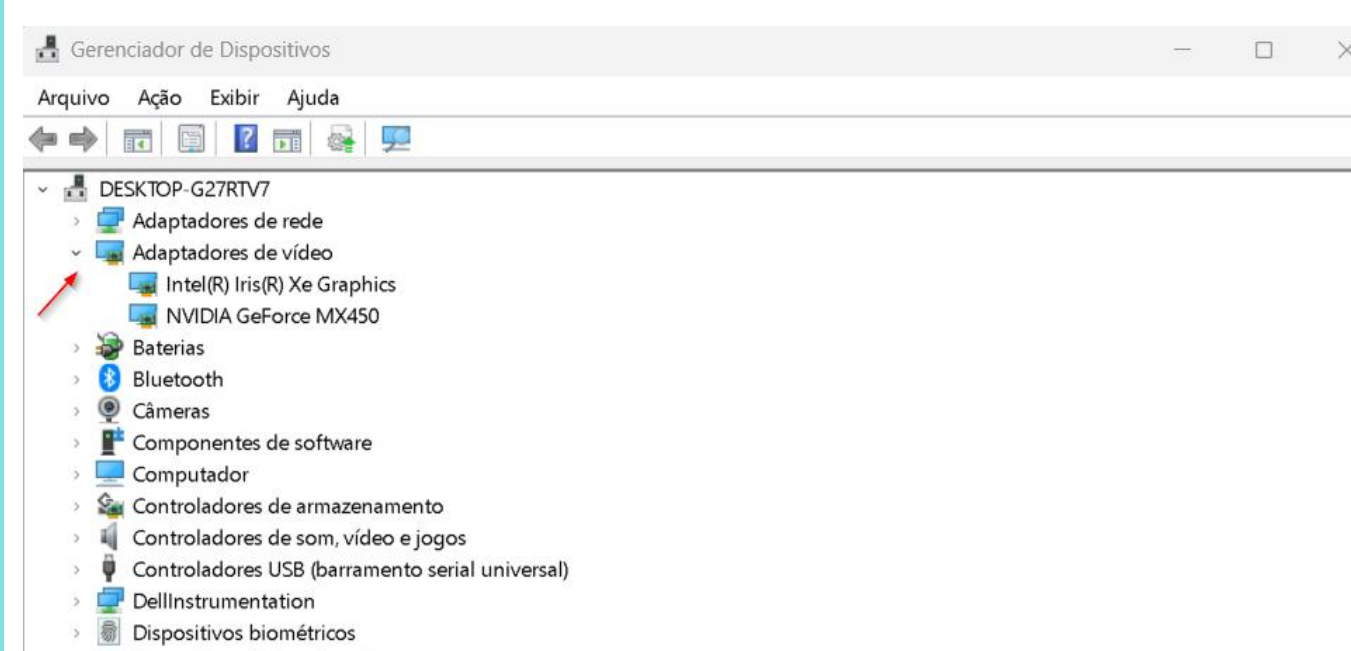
Gerenciador de Dispositivos

Arquivo Ação Exibir Ajuda

DESKTOP-G27RTV7
Adaptadores de rede
Adaptadores de vídeo
Intel(R) Iris(R) Xe Graphics
NVIDIA GeForce MX450
Baterias
Bluetooth
Câmeras
Componentes de software
Computador
Controladores de armazenamento
Controladores de som, vídeo e jogos
Controladores USB (barramento serial universal)
DellInstrumentation
Dispositivos biométricos